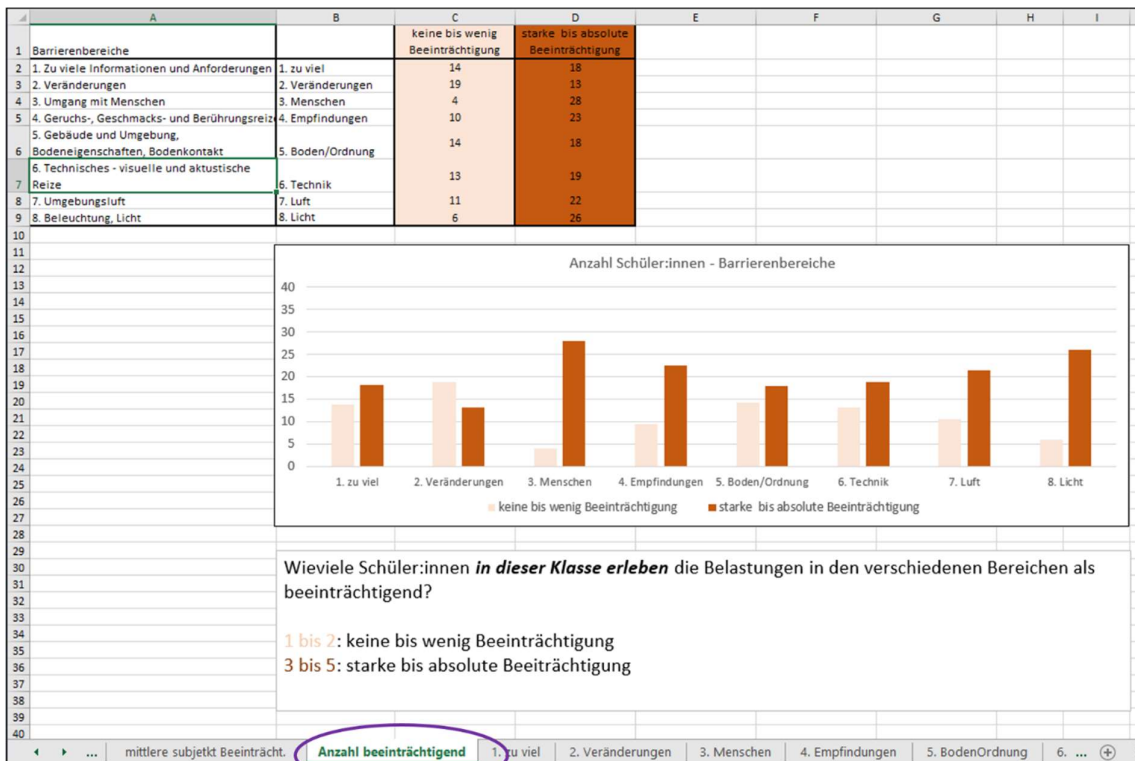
| | A | B | C | D | E | F | G | H | I |
|---|---|---|---|---|---|---|---|---|---|
| 1 | Barrierenbereiche | | keine bis wenig Beeinträchtigung | starke bis absolute Beeinträchtigung | | | | | |
| 2 | 1. Zu viele Informationen und Anforderungen | 1. zu viel | 14 | 18 | | | | | |
| 3 | 2. Veränderungen | 2. Veränderungen | 19 | 13 | | | | | |
| 4 | 3. Umgang mit Menschen | 3. Menschen | 4 | 28 | | | | | |
| 5 | 4. Geruchs-, Geschmacks- und Berührungsreize | 4. Empfindungen | 10 | 23 | | | | | |
| 6 | 5. Gebäude und Umgebung, Bodeneigenschaften, Bodenkontakt | 5. Boden/Ordnung | 14 | 18 | | | | | |
| 7 | 6. Technisches - visuelle und aktustische Reize | 6. Technik | 13 | 19 | | | | | |
| 8 | 7. Umgebungsluft | 7. Luft | 11 | 22 | | | | | |
| 9 | 8. Beleuchtung, Licht | 8. Licht | 6 | 26 | | | | | |

Anzahl Schüler:innen - Barrierenbereiche

40
35
30
25
20
15
10
5
0

1. zu viel 2. Veränderungen 3. Menschen 4. Empfindungen 5. Boden/Ordnung 6. Technik 7. Luft 8. Licht

keine bis wenig Beeinträchtigung starke bis absolute Beeinträchtigung

Wieviele Schüler:innen *in dieser Klasse erleben* die Belastungen in den verschiedenen Bereichen als beeinträchtigend?

1 bis 2: keine bis wenig Beeinträchtigung
3 bis 5: starke bis absolute Beeiträchtigung

... mittlere subjektt Beeinträcht. | Anzahl beeinträchtigend | 1. zu viel | 2. Veränderungen | 3. Menschen | 4. Empfindungen | 5. BodenOrdnung | 6. ... | ⊕